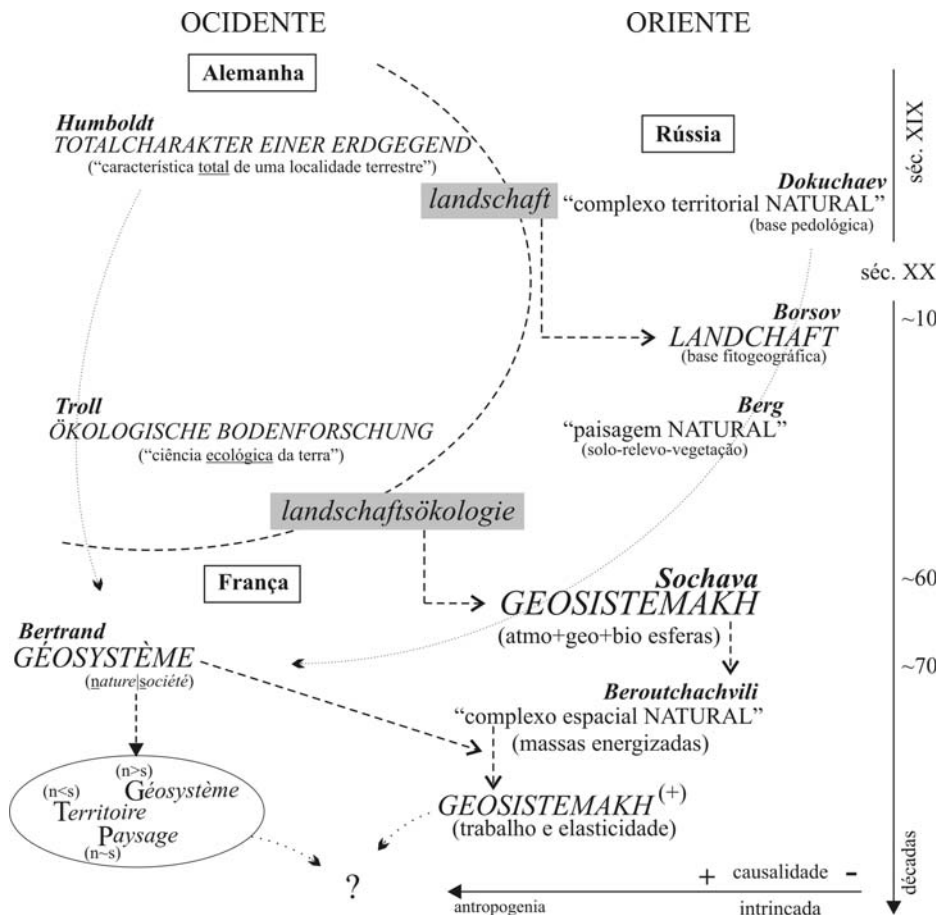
OCIDENTE

ORIENTE

Alemanha

Humboldt
TOTALCHARAKTER EINER ERDGEGEND
("característica total de uma localidade terrestre")

Rússia

séc. XIX

Dokuchaev

landschaft "complexo territorial NATURAL"
(base pedológica)

séc. XX

Borsov
LANDCHAFT
(base fitogeográfica)

~10

Troll
ÖKOLOGISCHE BODENFORSCHUNG
("ciência ecológica da terra")

Berg
"paisagem NATURAL"
(solo-relevo-vegetação)

landschaftsökologie

França

Sochava
GEOSISTEMAKH
(atmo+geo+bio esferas)

~60

Bertrand
GÉOSYSTÈME
(nature|société)

~70

Beroutchachvili
"complexo espacial NATURAL"
(massas energizadas)

(n>s)
(n<s) Géosystème
Territoire
Paysage
(n~s)

GEOSISTEMAKH$^{(+)}$
(trabalho e elasticidade)

?

+ causalidade -

antropogenia

intrincada

décadas